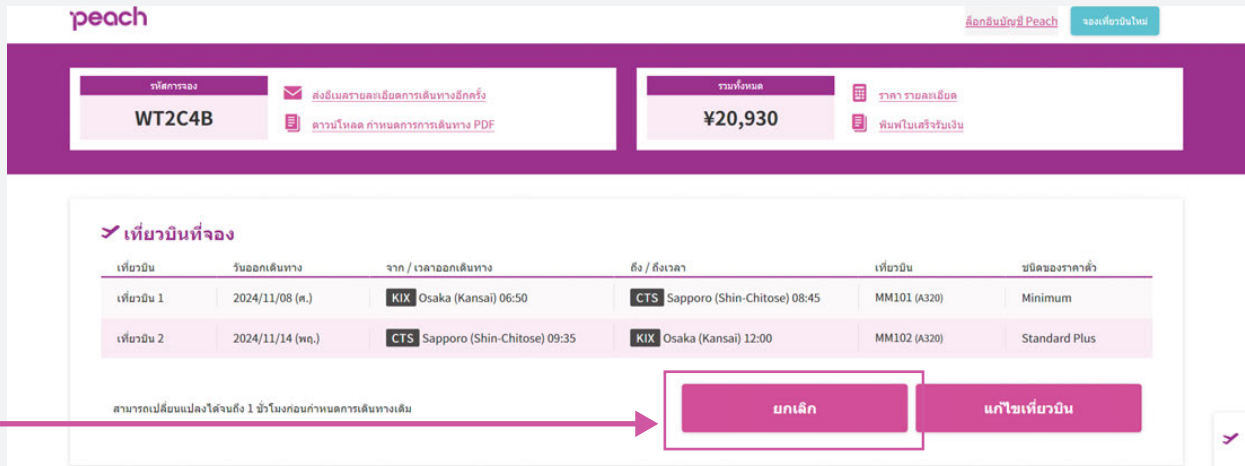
peach

ล็อกอินบัญชี Peach

จองเที่ยวบินใหม่

รหัสการจอง

WT2C4B

ส่งอีเมลรายละเอียดการเดินทางอีกครั้ง

ดาวน์โหลด กำหนดการการเดินทาง PDF

รวมทั้งหมด

¥20,930

ราคา รายละเอียด

พิมพ์ใบเสร็จรับเงิน

เที่ยวบินที่จอง

| เที่ยวบิน | วันออกเดินทาง | จาก / เวลาออกเดินทาง | ถึง / ถึงเวลา | เที่ยวบิน | ชนิดของราคาตั๋ว |
|---|---|---|---|---|---|
| เที่ยวบิน 1 | 2024/11/08 (ศ.) | KIX Osaka (Kansai) 06:50 | CTS Sapporo (Shin-Chitose) 08:45 | MM101 (A320) | Minimum |
| เที่ยวบิน 2 | 2024/11/14 (พฤ.) | CTS Sapporo (Shin-Chitose) 09:35 | KIX Osaka (Kansai) 12:00 | MM102 (A320) | Standard Plus |

สามารถเปลี่ยนแปลงได้จนถึง 1 ชั่วโมงก่อนกำหนดการเดินทางเดิม

ยกเลิก

แก้ไขเที่ยวบิน